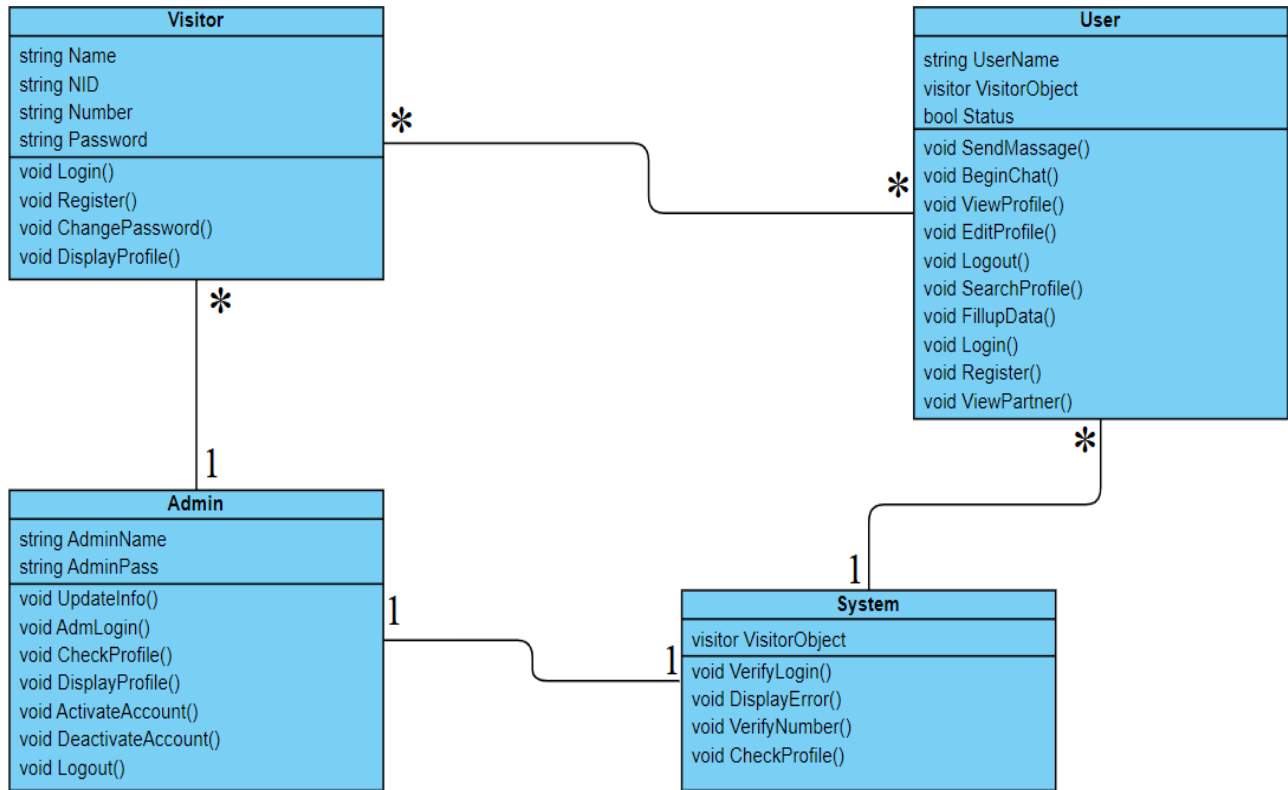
Visitor
string Name
string NID
string Number
string Password
void Login()
void Register()
void ChangePassword()
void DisplayProfile()

*

*

User
string UserName
visitor VisitorObject
bool Status
void SendMassage()
void BeginChat()
void ViewProfile()
void EditProfile()
void Logout()
void SearchProfile()
void FillupData()
void Login()
void Register()
void ViewPartner()

*

1

Admin
string AdminName
string AdminPass
void UpdateInfo()
void AdmLogin()
void CheckProfile()
void DisplayProfile()
void ActivateAccount()
void DeactivateAccount()
void Logout()

*

1

1

1

System
visitor VisitorObject
void VerifyLogin()
void DisplayError()
void VerifyNumber()
void CheckProfile()